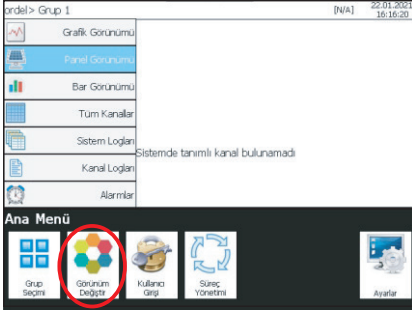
ordel> Grup 1

[N/A]

22.01.2021
16:16:20

Grafik Görünümü

Panel Görünümü

Bar Görünümü

Tüm Kanallar

Sistem Logları

Kanal Logları

Alarmlar

Sistemde tanımlı kanal bulunamadı

Ana Menü

Grup Seçimi

Görünüm Değiştir

Kullanıcı Girişi

Süreç Yönetimi

Ayarlar